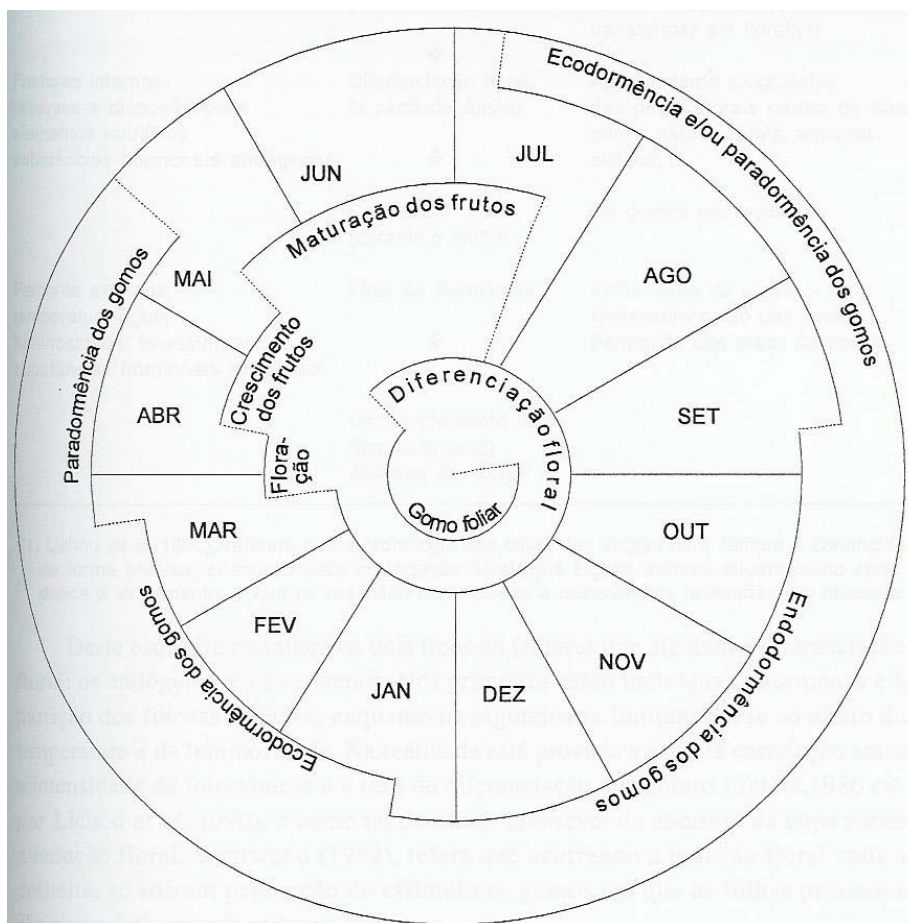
Ecodormência e/ou paradormência dos gomos

JUL

JUN

Maturação dos frutos

AGO

MAI

Paradormência dos gomos

Crescimento dos frutos

Diferenciação floral

SET

ABR

Flora-ção

Gomo foliar

MAR

OUT

Endodormência dos gomos

FEV

NOV

JAN

DEZ

Ecodormência dos gomos